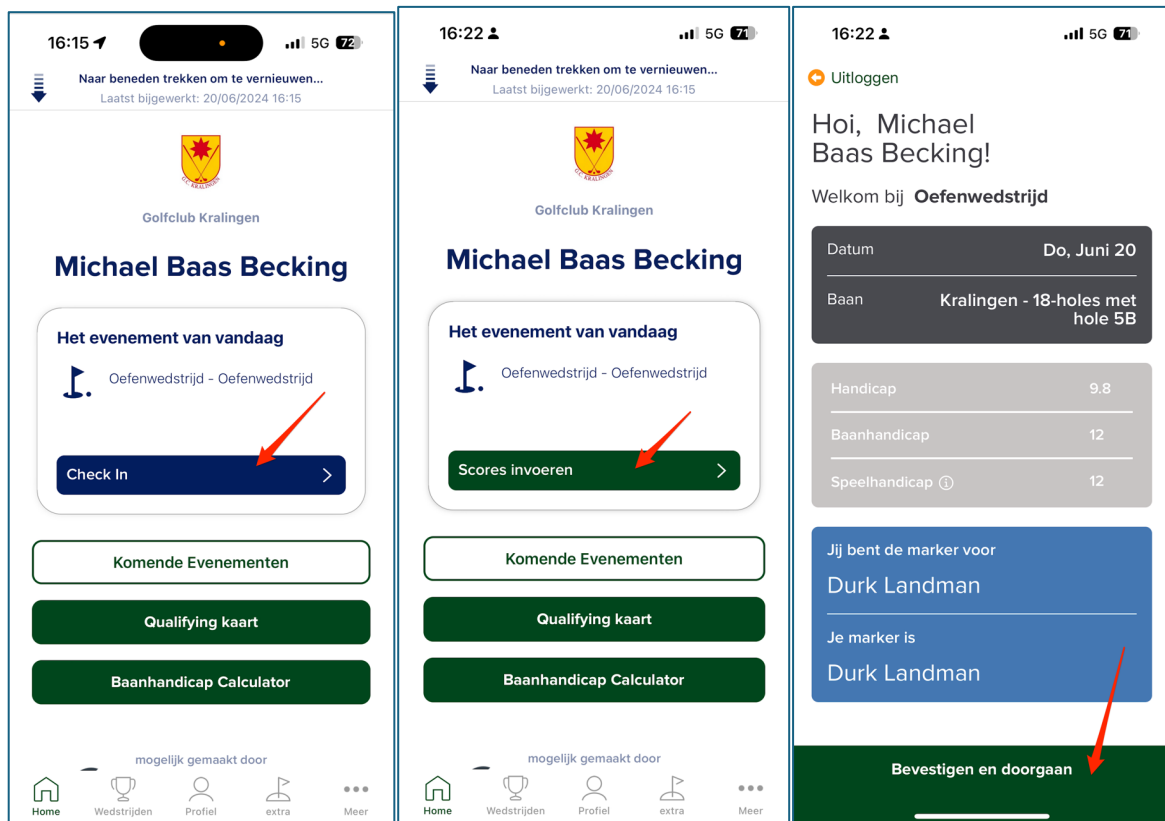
16:15 5G 72

Naar beneden trekken om te vernieuwen...
Laatst bijgewerkt: 20/06/2024 16:15

G.C. KRALINGEN

Golfclub Kralingen

Michael Baas Becking

Het evenement van vandaag

Oefenwedstrijd - Oefenwedstrijd

Check In

Komende Evenementen

Qualifying kaart

Baanhandicap Calculator

mogelijk gemaakt door

Home Wedstrijden Profiel extra Meer

16:22 5G 71

Naar beneden trekken om te vernieuwen...
Laatst bijgewerkt: 20/06/2024 16:15

G.C. KRALINGEN

Golfclub Kralingen

Michael Baas Becking

Het evenement van vandaag

Oefenwedstrijd - Oefenwedstrijd

Scores invoeren

Komende Evenementen

Qualifying kaart

Baanhandicap Calculator

mogelijk gemaakt door

Home Wedstrijden Profiel extra Meer

16:22 5G 71

Uitloggen

Hoi, Michael Baas Becking!

Welkom bij Oefenwedstrijd

| Datum | Do, Juni 20 |
|---|---|
| Baan | Kralingen - 18-holes met hole 5B |

| Handicap | 9.8 |
|---|---|
| Baanhandicap | 12 |
| Speelhandicap | 12 |

Jij bent de marker voor
Durk Landman

Je marker is
Durk Landman

Bevestigen en doorgaan